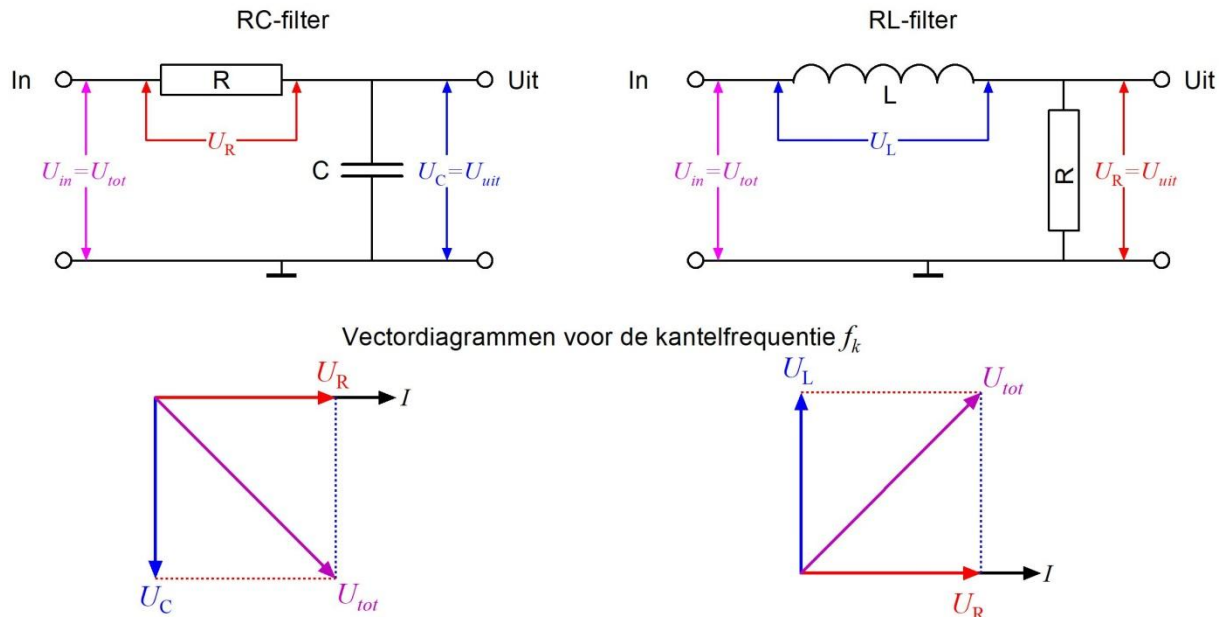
RC-filter

In

R

$U_R$

C

$U_{in}=U_{tot}$

$U_C=U_{uit}$

Uit

RL-filter

In

L

$U_L$

R

$U_{in}=U_{tot}$

$U_R=U_{uit}$

Uit

Vectordiagrammen voor de kantelfrequentie $f_k$

$U_R$

$I$

$U_C$

$U_{tot}$

$U_L$

$U_{tot}$

$I$

$U_R$